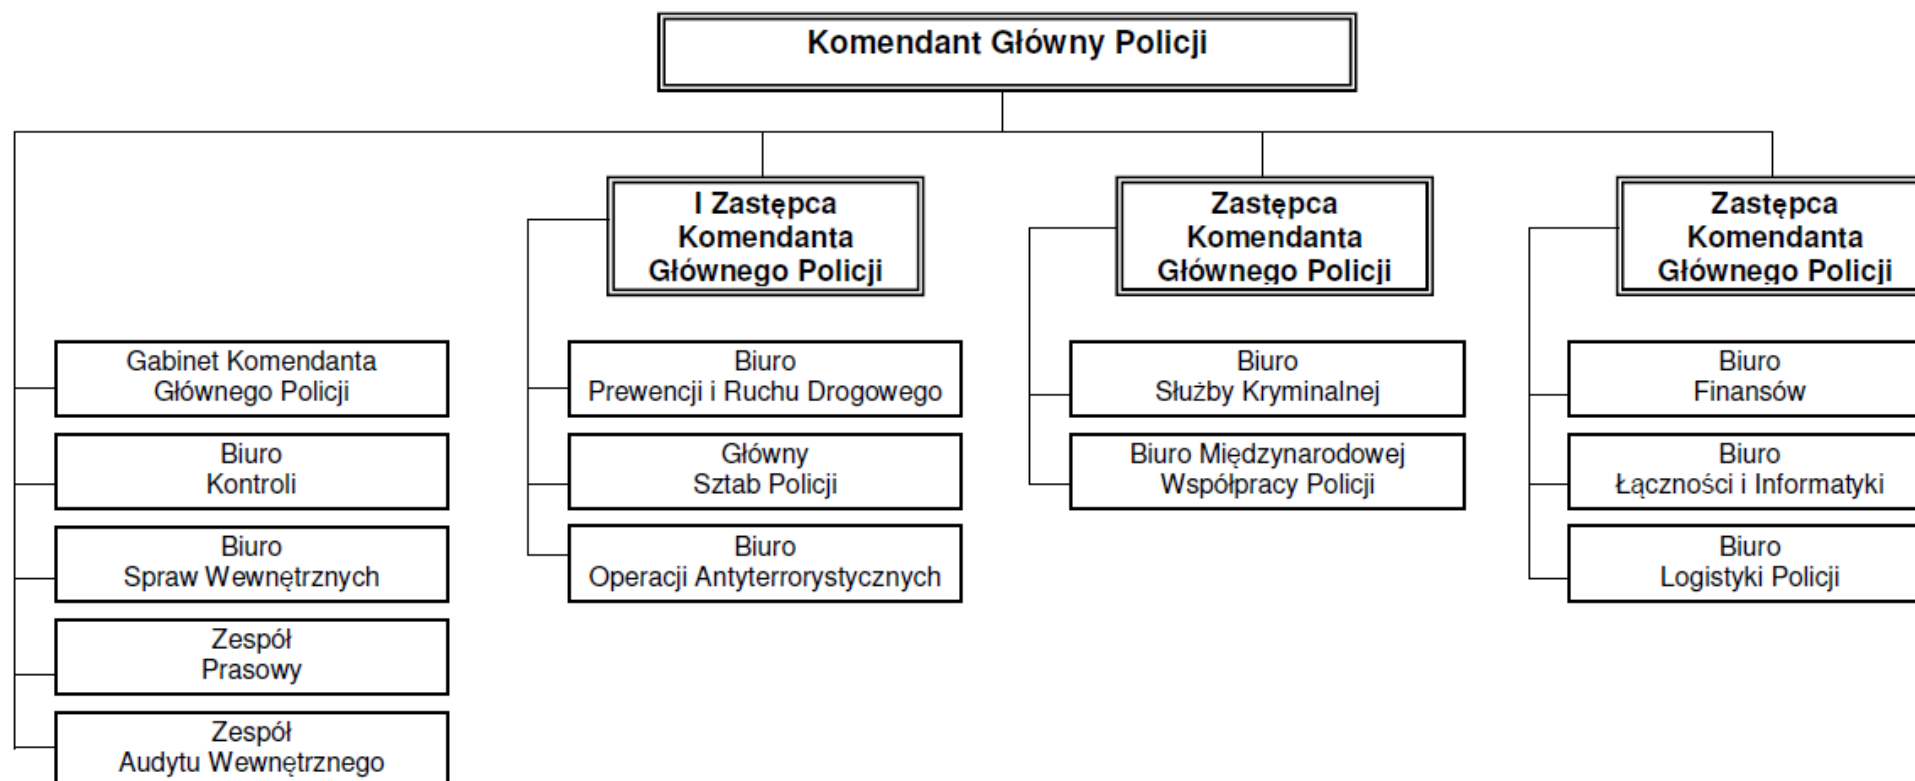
Komendant Główny Policji

Gabinet Komendanta Głównego Policji

Biuro Kontroli

Biuro Spraw Wewnętrznych

Zespół Prasowy

Zespół Audytu Wewnętrznego

I Zastępca Komendanta Głównego Policji

Biuro Prewencji i Ruchu Drogowego

Główny Sztab Policji

Biuro Operacji Antyterrorystycznych

Zastępca Komendanta Głównego Policji

Biuro Służby Kryminalnej

Biuro Międzynarodowej Współpracy Policji

Zastępca Komendanta Głównego Policji

Biuro Finansów

Biuro Łączności i Informatyki

Biuro Logistyki Policji